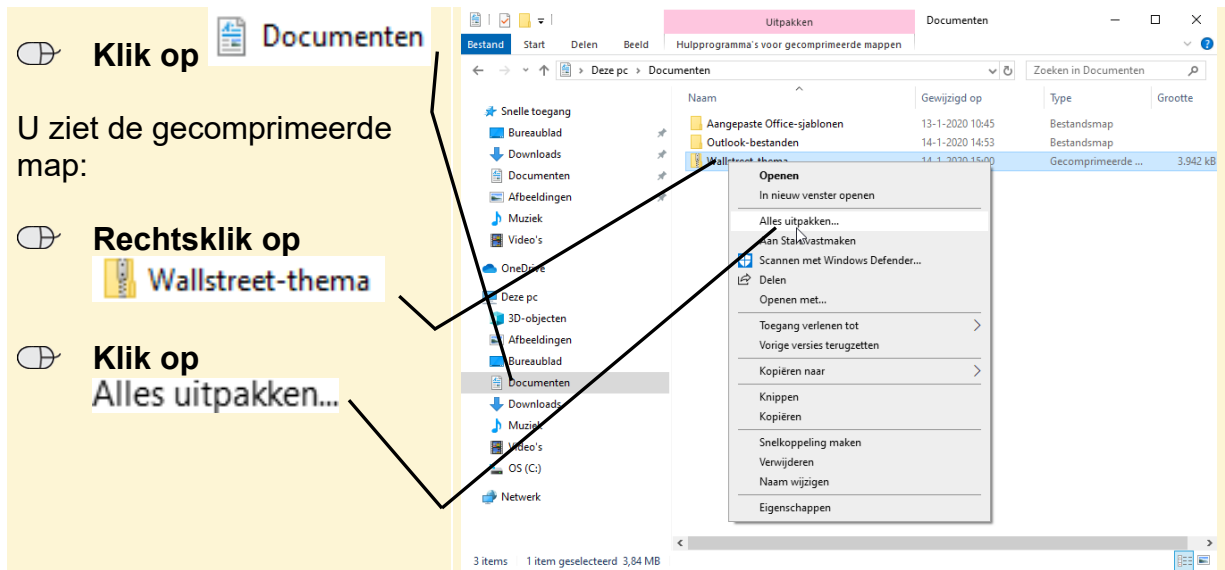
Klik op Documenten

U ziet de gecomprimeerde map:

Rechtsklik op Wallstreet-thema

Klik op Alles uitpakken...

Uitpakken
Documenten
Bestand
Start
Delen
Beeld
Hulpprogramma's voor gecomprimeerde mappen
Deze pc > Documenten
Zoeken in Documenten
Snelle toegang
Bureaublad
Downloads
Documenten
Afbeeldingen
Muziek
Video's
OneDrive
Deze pc
3D-objecten
Afbeeldingen
Bureaublad
Documenten
Downloads
Muziek
Video's
OS (C:)
Netwerk

| Naam | Gewijzigd op | Type | Grootte |
|---|---|---|---|
| Aangepaste Office-sjablonen | 13-1-2020 10:45 | Bestandsmap | |
| Outlook-bestanden | 14-1-2020 14:53 | Bestandsmap | |
| Wallstreet-thema | 14-1-2020 15:00 | Gecomprimeerde ... | 3.942 kB |

Openen
In nieuw venster openen
Alles uitpakken...
Aan Start vastmaken
Scannen met Windows Defender...
Delen
Openen met...
Toegang verlenen tot
Vorige versies terugzetten
Kopiëren naar
Knippen
Kopiëren
Snelkoppeling maken
Verwijderen
Naam wijzigen
Eigenschappen

3 items
1 item geselecteerd 3,84 MB